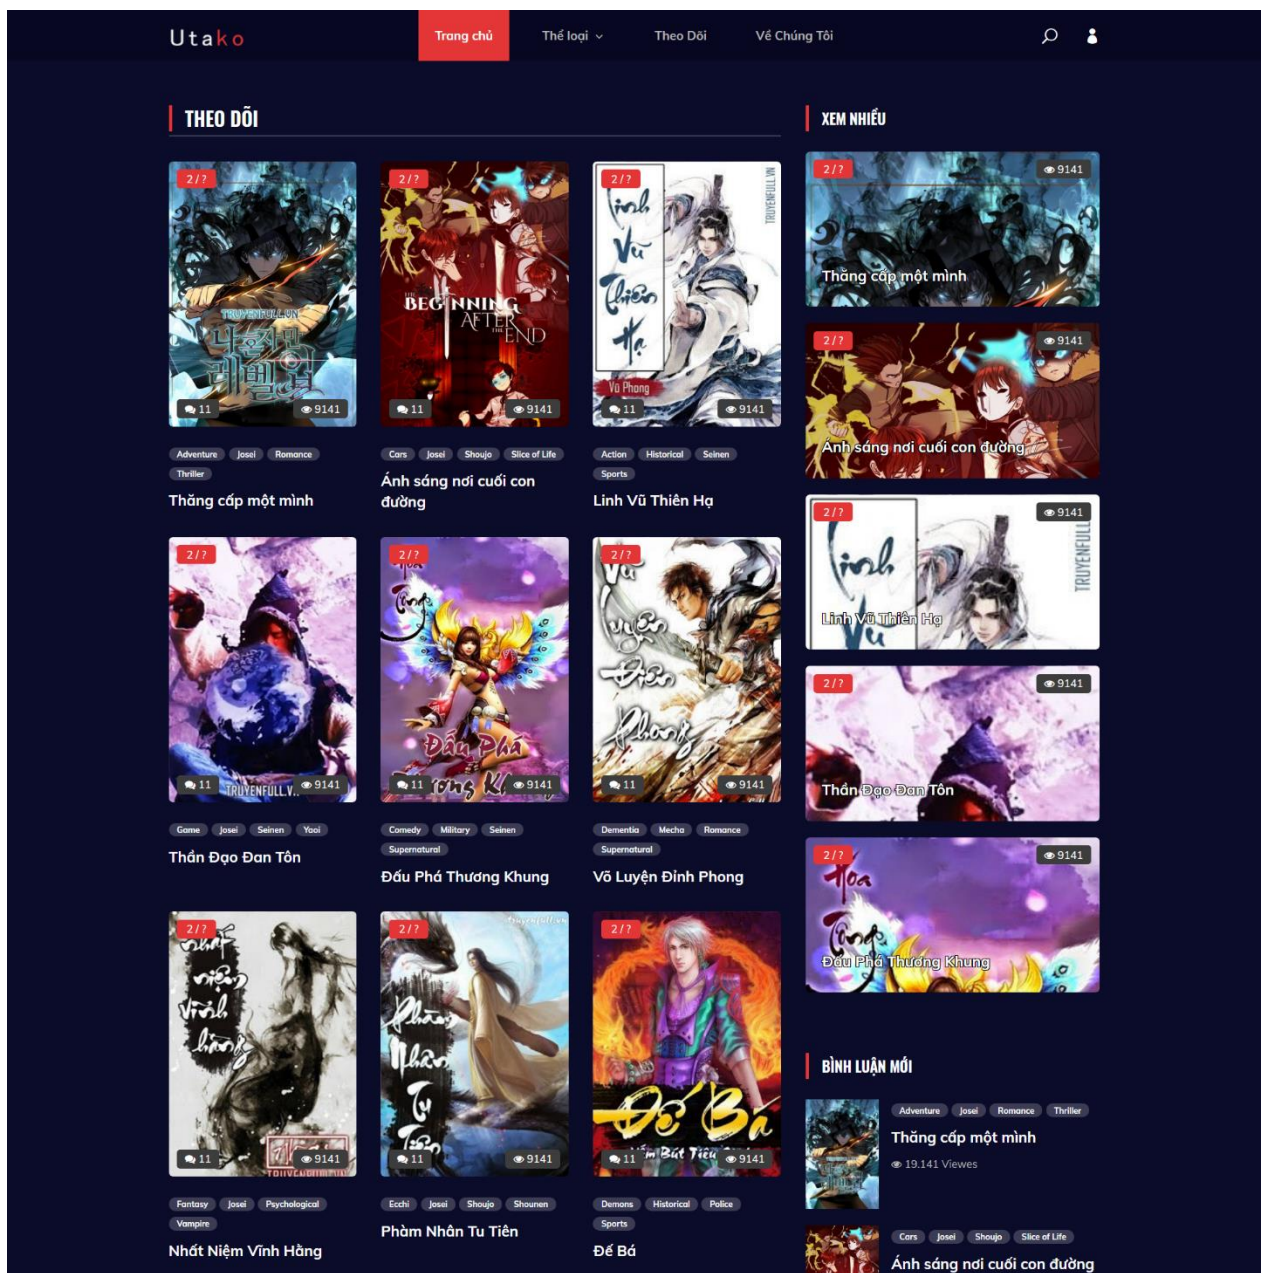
Utako

Trang chủ Thể loại Theo Dõi Về Chúng Tôi

THEO DÕI

2 / ?
11 9141
Adventure Josei Romance Thriller
Thăng cấp một mình

2 / ?
BEGINNING AFTER THE END
11 9141
Cars Josei Shoujo Slice of Life
Ánh sáng nơi cuối con đường

2 / ?
11 9141
Action Historical Seinen Sports
Linh Vũ Thiên Hạ

2 / ?
11 9141
Game Josei Seinen Yaoi
Thần Đạo Đan Tôn

2 / ?
11 9141
Comedy Military Seinen Supernatural
Đấu Phá Thương Khung

2 / ?
11 9141
Dementia Mecha Romance Supernatural
Võ Luyện Đỉnh Phong

2 / ?
11 9141
Fantasy Josei Psychological Vampire
Nhất Niệm Vĩnh Hằng

2 / ?
11 9141
Ecchi Josei Shoujo Shounen
Phàm Nhân Tu Tiên

2 / ?
11 9141
Demons Historical Police Sports
Đế Bá

XEM NHIỀU

2 / ? 9141
Thăng cấp một mình

2 / ? 9141
Ánh sáng nơi cuối con đường

2 / ? 9141
Linh Vũ Thiên Hạ

2 / ? 9141
Thần Đạo Đan Tôn

2 / ? 9141
Đấu Phá Thương Khung

BÌNH LUẬN MỚI

Adventure Josei Romance Thriller
Thăng cấp một mình
19.141 Views

Cars Josei Shoujo Slice of Life
Ánh sáng nơi cuối con đường